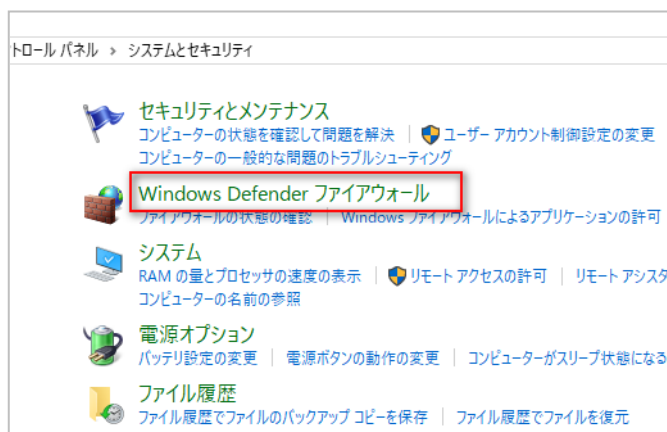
トロール パネル › システムとセキュリティ

セキュリティとメンテナンス
コンピューターの状態を確認して問題を解決 | ユーザー アカウント制御設定の変更
コンピューターの一般的な問題のトラブルシューティング

Windows Defender ファイアウォール
ファイアウォールの状態の確認 | Windows ファイアウォールによるアプリケーションの許可

システム
RAM の量とプロセッサの速度の表示 | リモート アクセスの許可 | リモート アシスタ
コンピューターの名前の参照

電源オプション
バッテリ設定の変更 | 電源ボタンの動作の変更 | コンピューターがスリープ状態になる

ファイル履歴
ファイル履歴でファイルのバックアップ コピーを保存 | ファイル履歴でファイルを復元